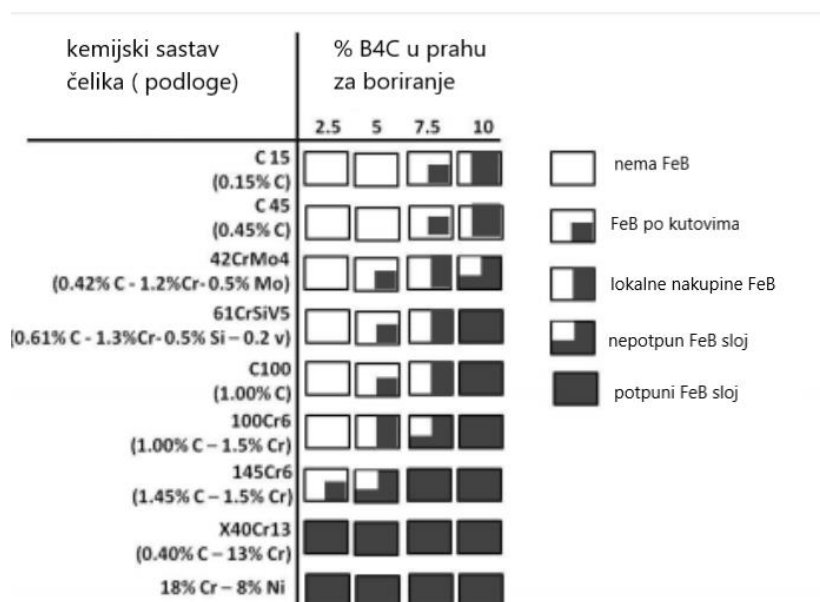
| kemijski sastav čelika ( podloge) | % B4C u prahu za boriranje | | | |
|---|---|---|---|---|
| | 2.5 | 5 | 7.5 | 10 |
| C 15 (0.15% C) | | | | |
| C 45 (0.45% C) | | | | |
| 42CrMo4 (0.42% C - 1.2%Cr- 0.5% Mo) | | | | |
| 61CrSiV5 (0.61% C - 1.3%Cr- 0.5% Si – 0.2 v) | | | | |
| C100 (1.00% C) | | | | |
| 100Cr6 (1.00% C – 1.5% Cr) | | | | |
| 145Cr6 (1.45% C – 1.5% Cr) | | | | |
| X40Cr13 (0.40% C – 13% Cr) | | | | |
| 18% Cr – 8% Ni | | | | |

nema FeB

FeB po kutovima

lokalne nakupine FeB

nepotpun FeB sloj

potpuni FeB sloj